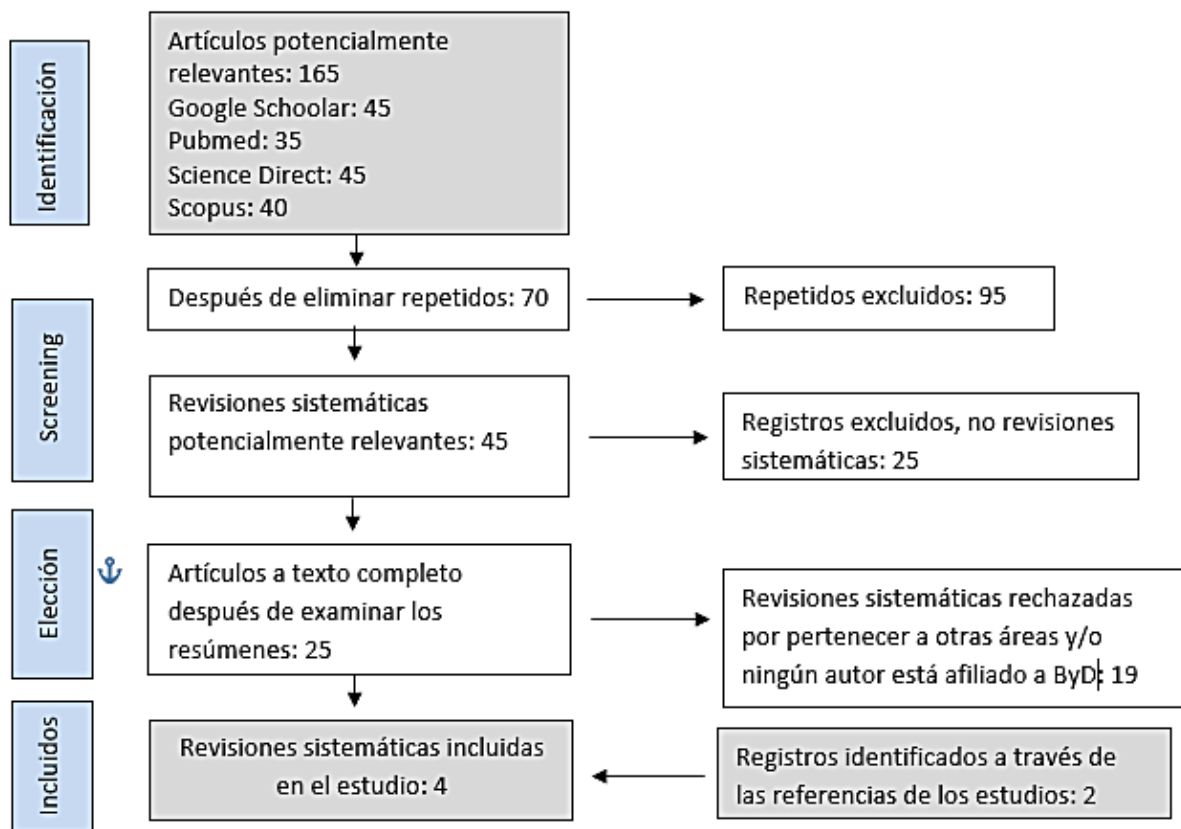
Identificación

Artículos potencialmente relevantes: 165
Google Schoolar: 45
Pubmed: 35
Science Direct: 45
Scopus: 40

Screening

Después de eliminar repetidos: 70

Repetidos excluidos: 95

Revisiones sistemáticas potencialmente relevantes: 45

Registros excluidos, no revisiones sistemáticas: 25

Elección

Artículos a texto completo después de examinar los resúmenes: 25

Revisiones sistemáticas rechazadas por pertenecer a otras áreas y/o ningún autor está afiliado a ByD: 19

Incluidos

Revisiones sistemáticas incluidas en el estudio: 4

Registros identificados a través de las referencias de los estudios: 2